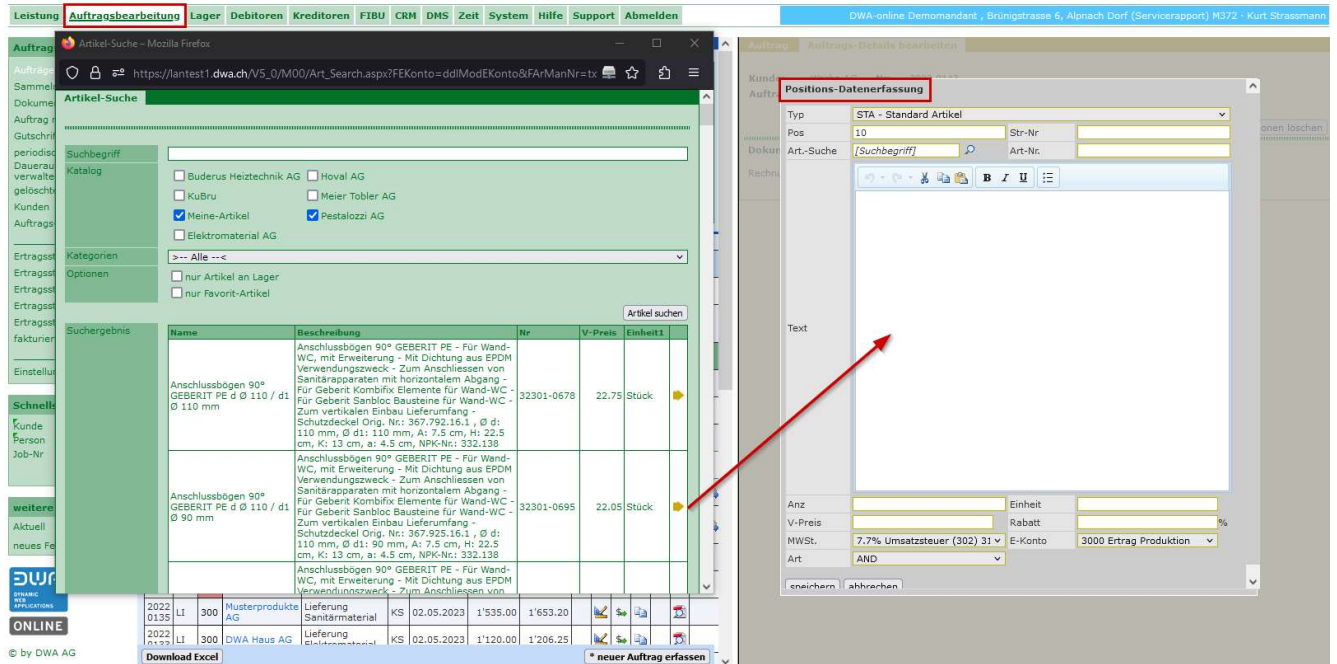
Leistung Auftragsbearbeitung Lager Debitoren Kreditoren FIBU CRM DMS Zeit System Hilfe Support Abmelden

DWA-online Demomandant , Brünigstrasse 6, Alpnach Dorf (Servicerapport) M372 - Kurt Strassmann

Auftrag
Aufträge
Sammel
Dokume
Auftrag n
Gutschrif
periodisc
Dauerau verwalte
gelöscht
Kunden
Auftrags

Ertragss
Ertragss
Ertragss
Ertragss
Ertragss
fakturier

Einstellu

Schnells
Kunde
Person
Job-Nr

weitere
Aktuell
neues Fe

DWA DYNAMIC WEB APPLICATIONS
ONLINE

© by DWA AG

Artikel-Suche – Mozilla Firefox

https://lantest1.dwa.ch/V5_0/M00/Art_Search.aspx?FEKonto=ddlModEKonto&FArManNr=tx

Artikel-Suche

Suchbegriff
Katalog
Buderus Heiztechnik AG
Hoval AG
KuBru
Meier Tobler AG
Meine-Artikel
Pestalozzi AG
Elektromaterial AG
Kategorien
>-- Alle --<
Optionen
nur Artikel an Lager
nur Favorit-Artikel
Artikel suchen
Suchergebnis

| Name | Beschreibung | Nr | V-Preis | Einheit1 |
|---|---|---|---|---|
| Anschlussbögen 90° GEBERIT PE d Ø 110 / d1 Ø 110 mm | Anschlussbögen 90° GEBERIT PE - Für Wand-WC, mit Erweiterung - Mit Dichtung aus EPDM Verwendungszweck - Zum Anschliessen von Sanitärapparaten mit horizontalem Abgang - Für Geberit Kombifix Elemente für Wand-WC - Für Geberit Sanbloc Bausteine für Wand-WC - Zum vertikalen Einbau Lieferumfang - Schutzdeckel Orig. Nr.: 367.792.16.1 , Ø d: 110 mm, Ø d1: 110 mm, A: 7.5 cm, H: 22.5 cm, K: 13 cm, a: 4.5 cm, NPK-Nr.: 332.138 | 32301-0678 | 22.75 | Stück |
| Anschlussbögen 90° GEBERIT PE d Ø 110 / d1 Ø 90 mm | Anschlussbögen 90° GEBERIT PE - Für Wand-WC, mit Erweiterung - Mit Dichtung aus EPDM Verwendungszweck - Zum Anschliessen von Sanitärapparaten mit horizontalem Abgang - Für Geberit Kombifix Elemente für Wand-WC - Für Geberit Sanbloc Bausteine für Wand-WC - Zum vertikalen Einbau Lieferumfang - Schutzdeckel Orig. Nr.: 367.925.16.1 , Ø d: 110 mm, Ø d1: 90 mm, A: 7.5 cm, H: 22.5 cm, K: 13 cm, a: 4.5 cm, NPK-Nr.: 332.138 | 32301-0695 | 22.05 | Stück |
| | Anschlussbögen 90° GEBERIT PE - Für Wand-WC, mit Erweiterung - Mit Dichtung aus EPDM Verwendungszweck - Zum Anschliessen | | | |

| 2022 0135 | LI | 300 | Musterprodukte AG | Lieferung Sanitärmaterial | KS | 02.05.2023 | 1'535.00 | 1'653.20 |
|---|---|---|---|---|---|---|---|---|
| 2022 0133 | LI | 300 | DWA Haus AG | Lieferung Elektromaterial | KS | 02.05.2023 | 1'120.00 | 1'206.25 |

Download Excel
* neuer Auftrag erfassen

Auftrag Auftrags-Details bearbeiten
Kunde
Auftr
Dokum
Rechn
onen löschen

Positions-Datenerfassung

Typ: STA - Standard Artikel
Pos: 10
Str-Nr
Art.-Suche: [Suchbegriff]
Art-Nr.
Text
B I U
Anz
Einheit
V-Preis
Rabatt %
MWSt.: 7.7% Umsatzsteuer (302) 31
E-Konto: 3000 Ertrag Produktion
Art: AND
speichern abbrechen